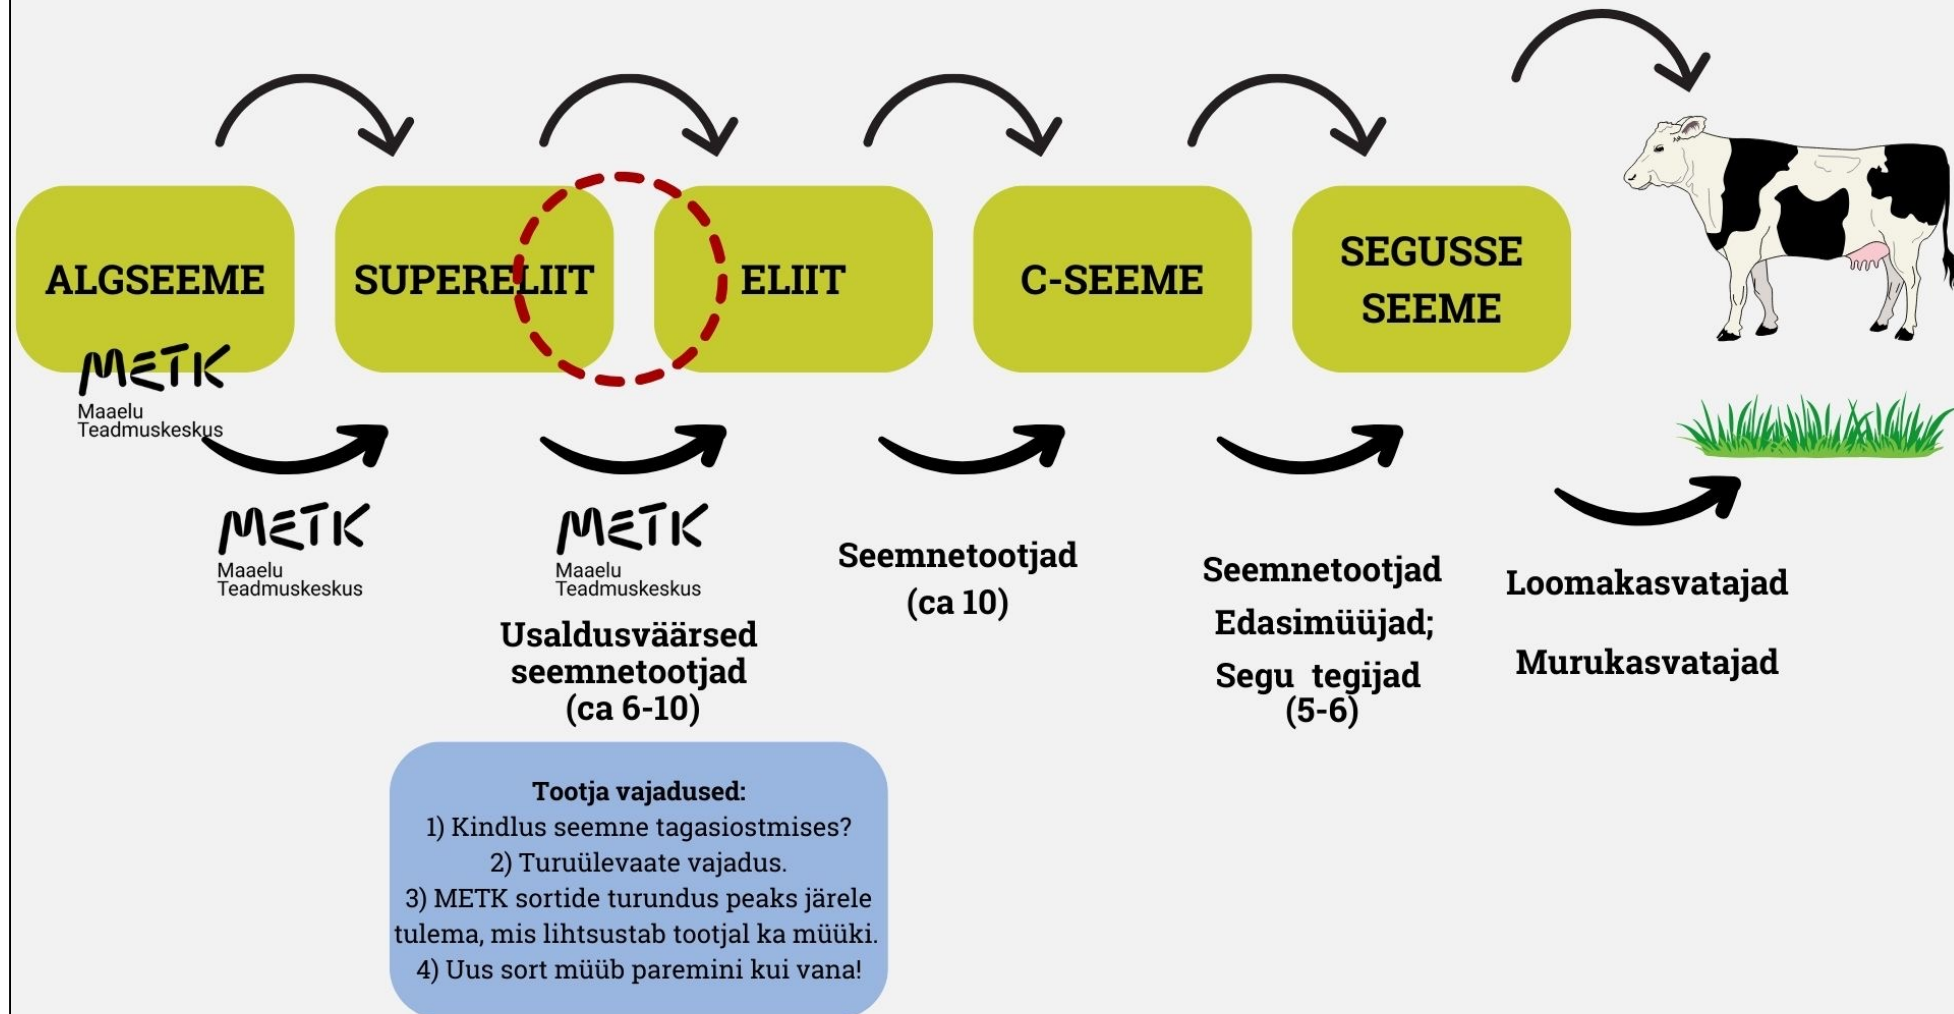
ALGSEEME

METK
Maaelu
Teadmuskeskus

SUPERELIIT

METK
Maaelu
Teadmuskeskus

ELIIT

METK
Maaelu
Teadmuskeskus

Usaldusväärsed seemnetootjad (ca 6-10)

Tootja vajadused:
1) Kindlus seemne tagasiostmises?
2) Turuülevaate vajadus.
3) METK sortide turundus peaks järele tulema, mis lihtsustab tootjal ka müüki.
4) Uus sort müüb paremini kui vana!

C-SEEME

Seemnetootjad
(ca 10)

SEGUSSE SEEME

Seemnetootjad
Edasimüüjad;
Segu tegijad
(5-6)

Loomakasvatajad

Murukasvatajad